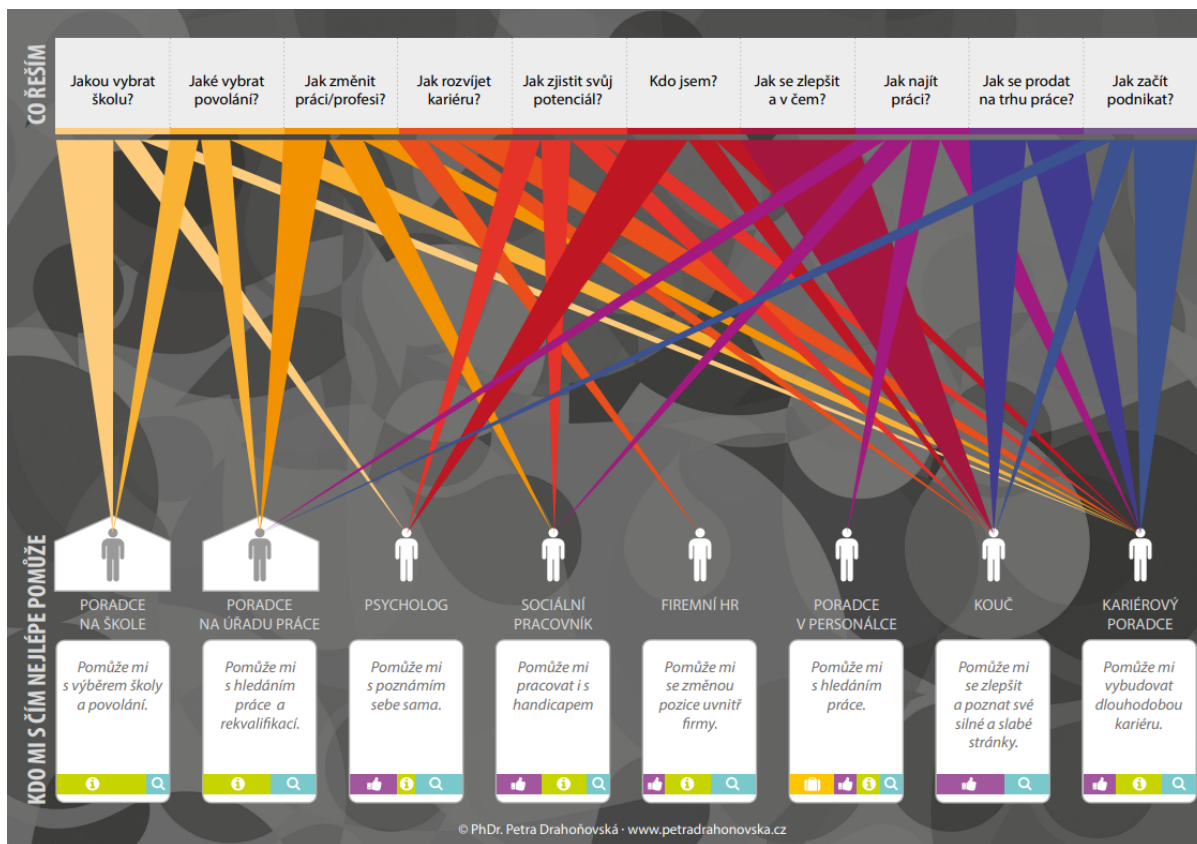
CO ŘEŠÍM

Jakou vybrat školu?

Jaké vybrat povolání?

Jak změnit práci/profesi?

Jak rozvíjet kariéru?

Jak zjistit svůj potenciál?

Kdo jsem?

Jak se zlepšit a v čem?

Jak najít práci?

Jak se prodat na trhu práce?

Jak začít podnikat?

KDO MI S ČÍM NEJLÉPE POMŮŽE

PORADCE NA ŠKOLE

Pomůže mi s výběrem školy a povolání.

PORADCE NA ÚŘADU PRÁCE

Pomůže mi s hledáním práce a rekvalifikací.

PSYCHOLOG

Pomůže mi s poznámím sebe sama.

SOCIÁLNÍ PRACOVNÍK

Pomůže mi pracovat i s handicapem

FIREMNÍ HR

Pomůže mi se změnou pozice uvnitř firmy.

PORADCE V PERSONÁLCE

Pomůže mi s hledáním práce.

KOUČ

Pomůže mi se zlepšit a poznat své silné a slabé stránky.

KARIÉROVÝ PORADCE

Pomůže mi vybudovat dlouhodobou kariéru.

© PhDr. Petra Drahoňovská · www.petradrahonovska.cz